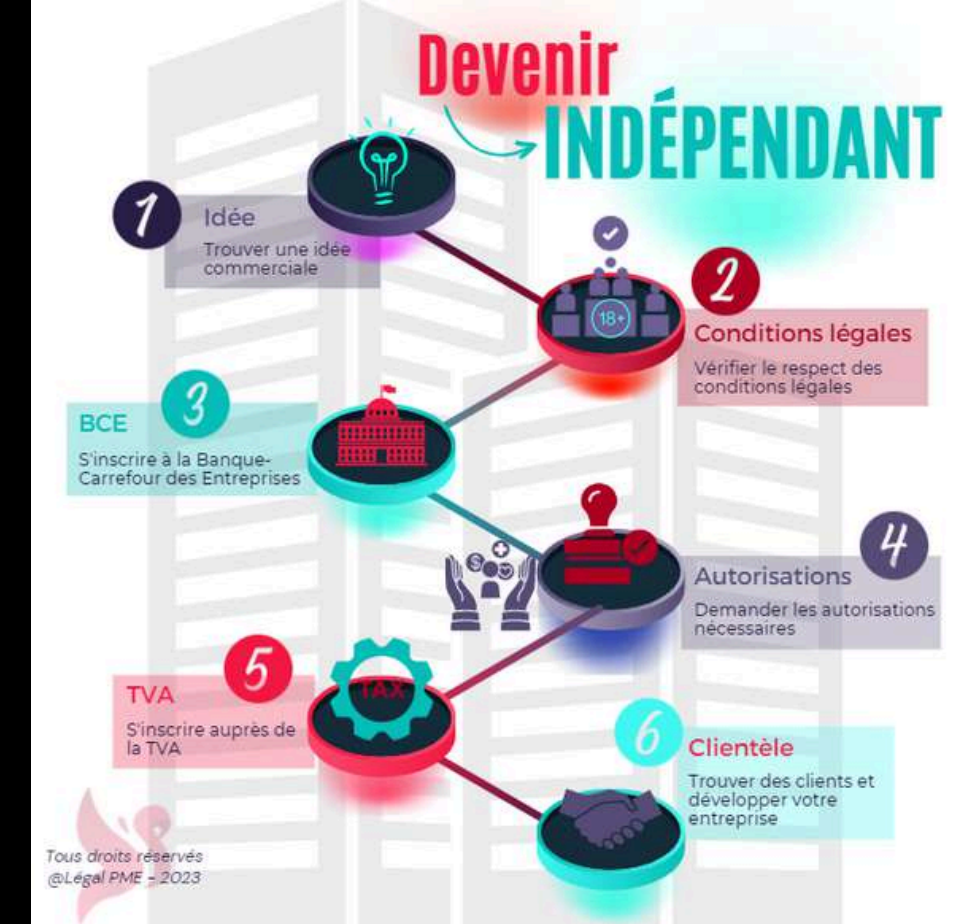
Devenir
INDÉPENDANT

1
Idée
Trouver une idée commerciale

2
18+
Conditions légales
Vérifier le respect des conditions légales

3
BCE
S'inscrire à la Banque-Carrefour des Entreprises

4
Autorisations
Demander les autorisations nécessaires

5
TAX
TVA
S'inscrire auprès de la TVA

6
Clientèle
Trouver des clients et développer votre entreprise

Tous droits réservés
@Légal PME - 2023